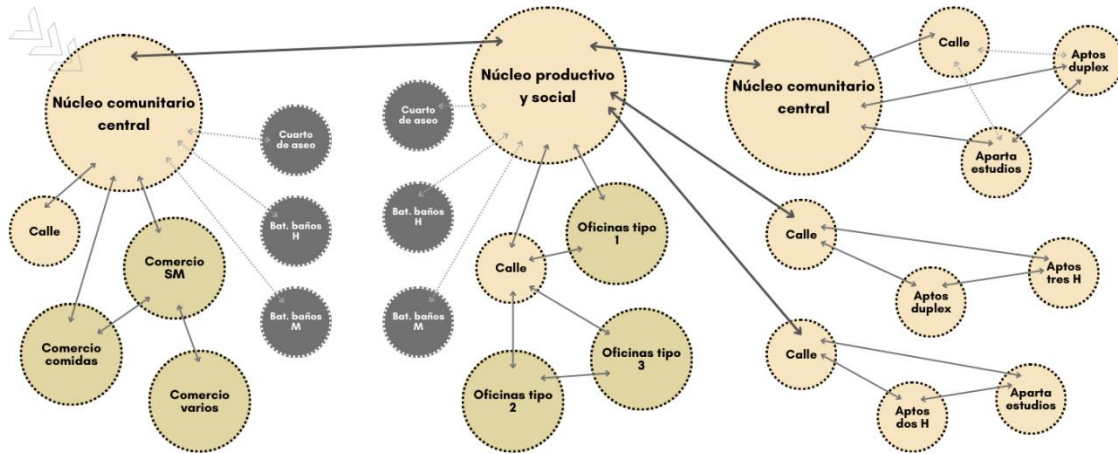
Núcleo comunitario central

Cuarto de aseo

Bat. baños H

Bat. baños M

Calle

Comercio SM

Comercio comidas

Comercio varios

Núcleo productivo y social

Cuarto de aseo

Bat. baños H

Bat. baños M

Calle

Oficinas tipo 1

Oficinas tipo 2

Oficinas tipo 3

Núcleo comunitario central

Calle

Aptos duplex

Aparta estudios

Calle

Aptos duplex

Aptos tres H

Calle

Aptos dos H

Aparta estudios